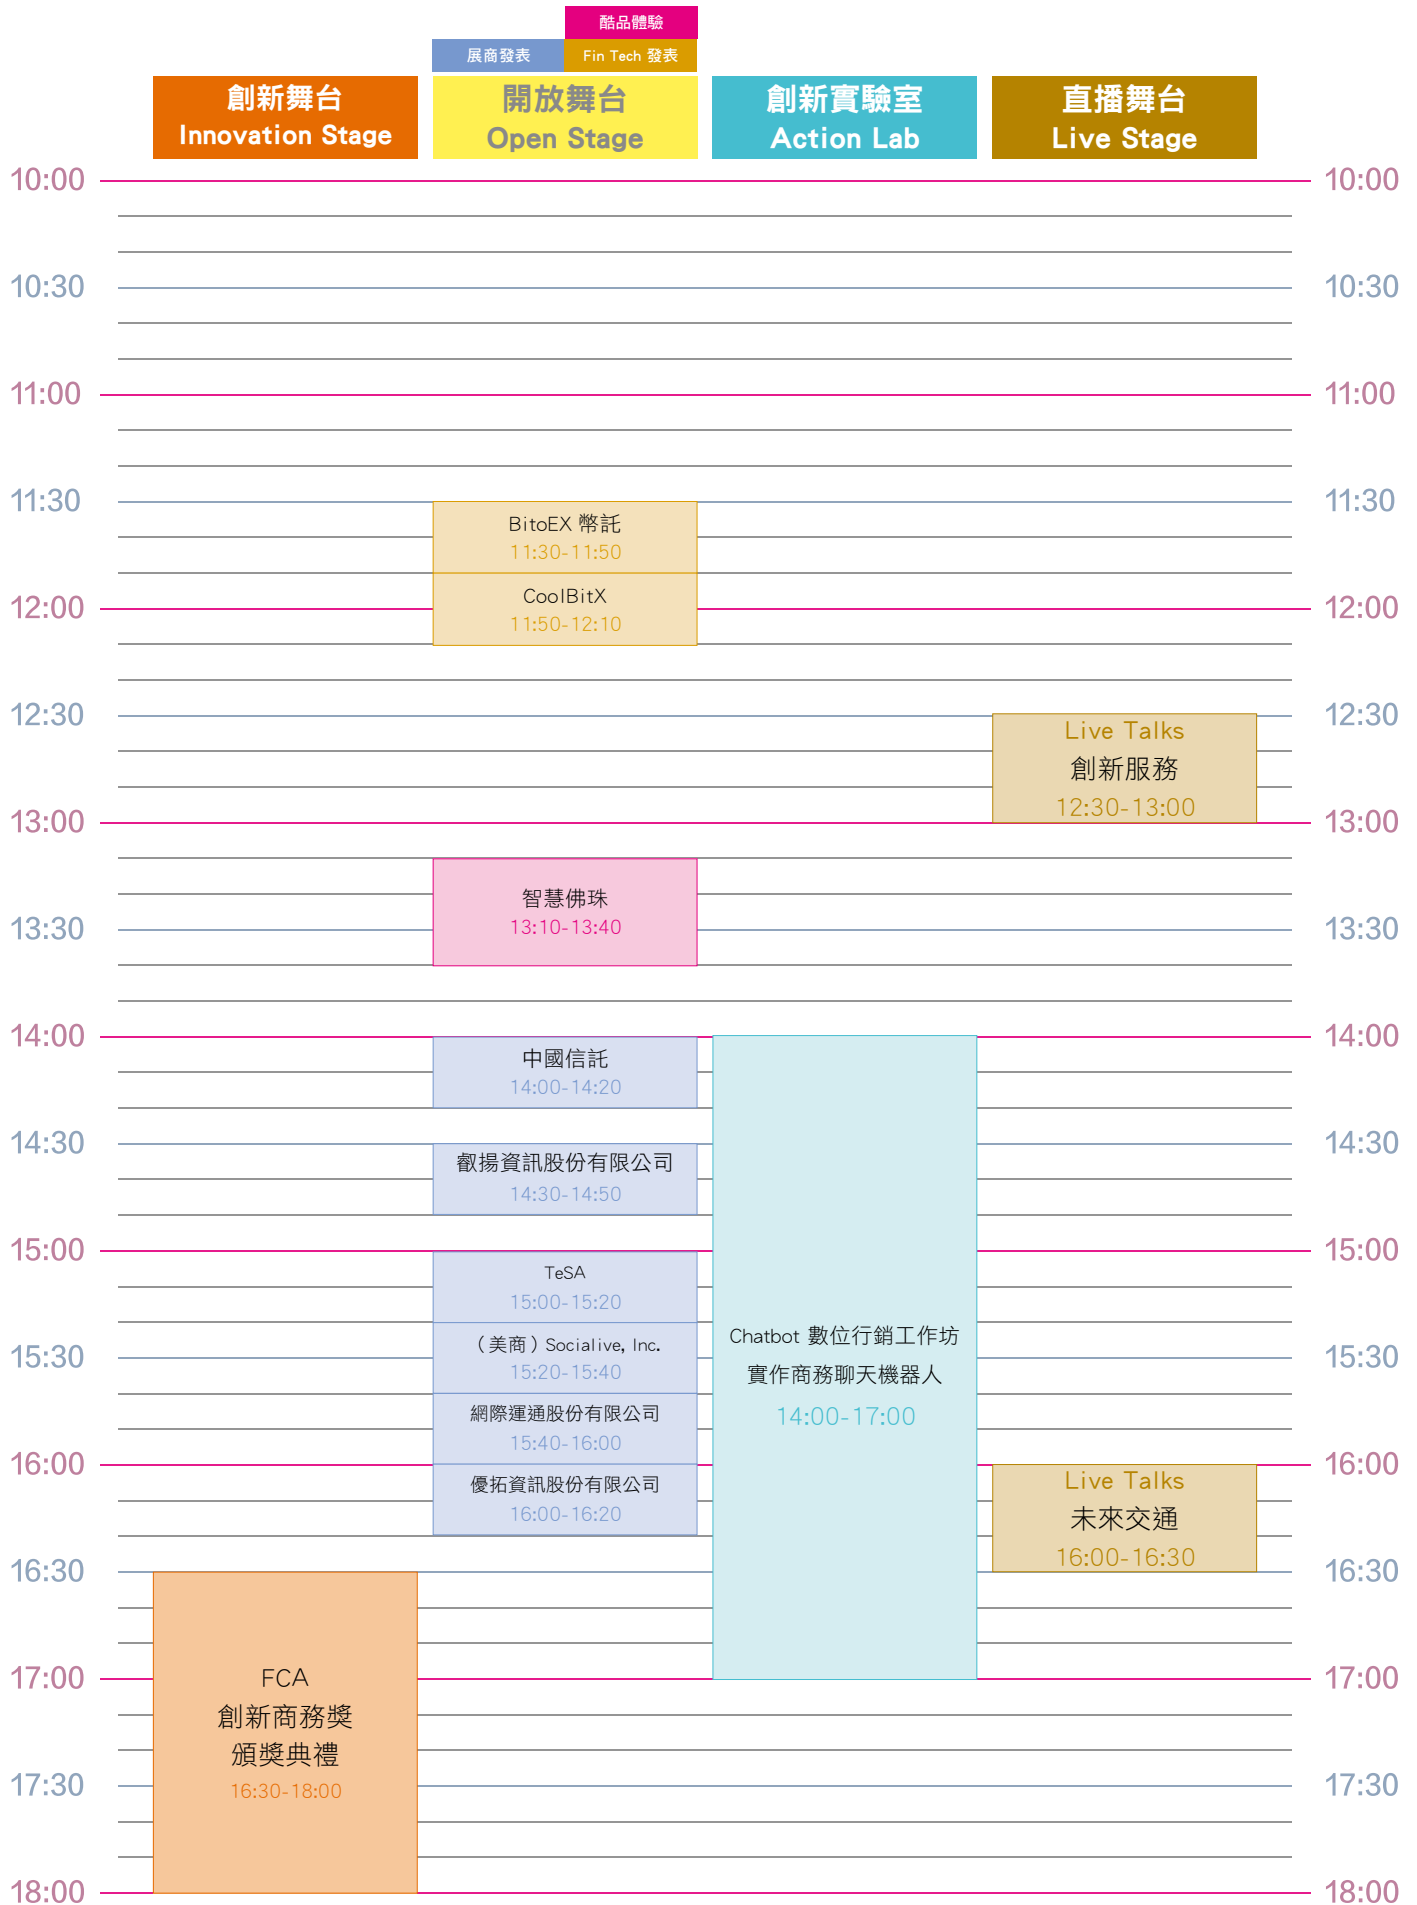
酷品體驗
展商發表
Fin Tech 發表

| 創新舞台 Innovation Stage | 開放舞台 Open Stage | 創新實驗室 Action Lab | 直播舞台 Live Stage |
|---|---|---|---|

10:00 10:00
10:30 10:30
11:00 11:00
11:30 11:30

BitoEX 幣託
11:30-11:50

12:00 12:00

CoolBitX
11:50-12:10

12:30 12:30

Live Talks
創新服務
12:30-13:00

13:00 13:00

智慧佛珠
13:10-13:40

13:30 13:30
14:00 14:00

中國信託
14:00-14:20

14:30 14:30

叡揚資訊股份有限公司
14:30-14:50

15:00 15:00

TeSA
15:00-15:20

Chatbot 數位行銷工作坊
實作商務聊天機器人
14:00-17:00

15:30 15:30

（美商）Socialive, Inc.
15:20-15:40

網際運通股份有限公司
15:40-16:00

16:00 16:00

優拓資訊股份有限公司
16:00-16:20

Live Talks
未來交通
16:00-16:30

16:30 16:30

FCA
創新商務獎
頒獎典禮
16:30-18:00

17:00 17:00
17:30 17:30
18:00 18:00